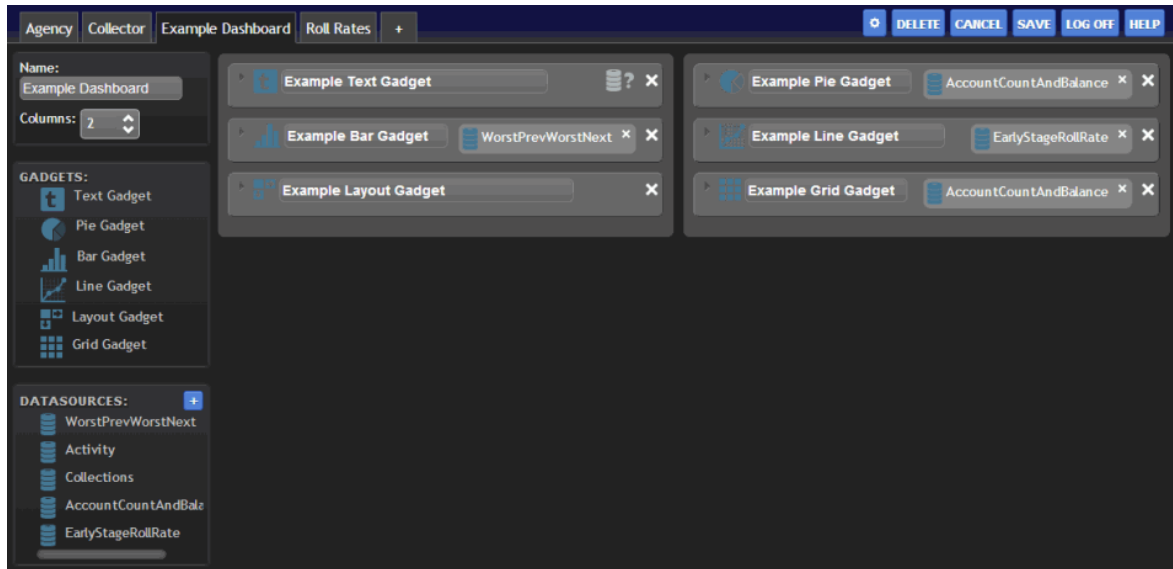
Agency | Collector | Example Dashboard | Roll Rates | +

DELETE CANCEL SAVE LOG OFF HELP

Name:
Example Dashboard
Columns: 2

GADGETS:
Text Gadget
Pie Gadget
Bar Gadget
Line Gadget
Layout Gadget
Grid Gadget

DATASOURCES: +
WorstPrevWorstNext
Activity
Collections
AccountCountAndBala
EarlyStageRollRate

Example Text Gadget ? ×
Example Bar Gadget WorstPrevWorstNext × ×
Example Layout Gadget ×

Example Pie Gadget AccountCountAndBalance × ×
Example Line Gadget EarlyStageRollRate × ×
Example Grid Gadget AccountCountAndBalance × ×